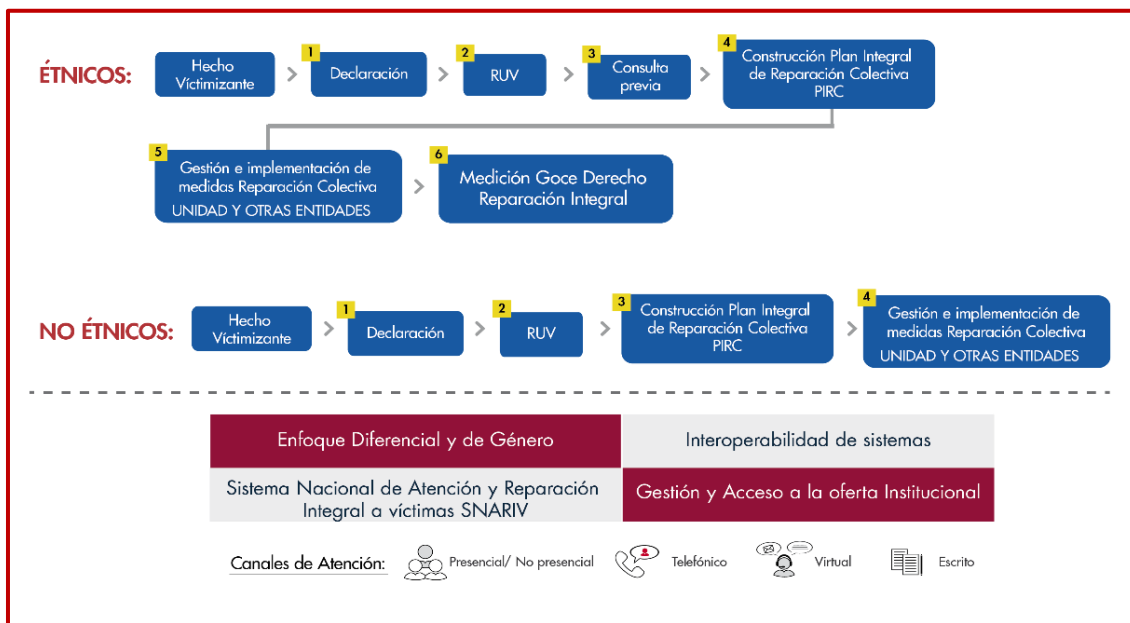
ÉTNICOS:

Hecho Victimizante

1 Declaración

2 RUV

3 Consulta previa

4 Construcción Plan Integral de Reparación Colectiva PIRC

5 Gestión e implementación de medidas Reparación Colectiva UNIDAD Y OTRAS ENTIDADES

6 Medición Goce Derecho Reparación Integral

NO ÉTNICOS:

Hecho Victimizante

1 Declaración

2 RUV

3 Construcción Plan Integral de Reparación Colectiva PIRC

4 Gestión e implementación de medidas Reparación Colectiva UNIDAD Y OTRAS ENTIDADES

| Enfoque Diferencial y de Género | Interoperabilidad de sistemas |
|---|---|
| Sistema Nacional de Atención y Reparación Integral a víctimas SNARIV | Gestión y Acceso a la oferta Institucional |

Canales de Atención: Presencial/ No presencial Telefónico Virtual Escrito